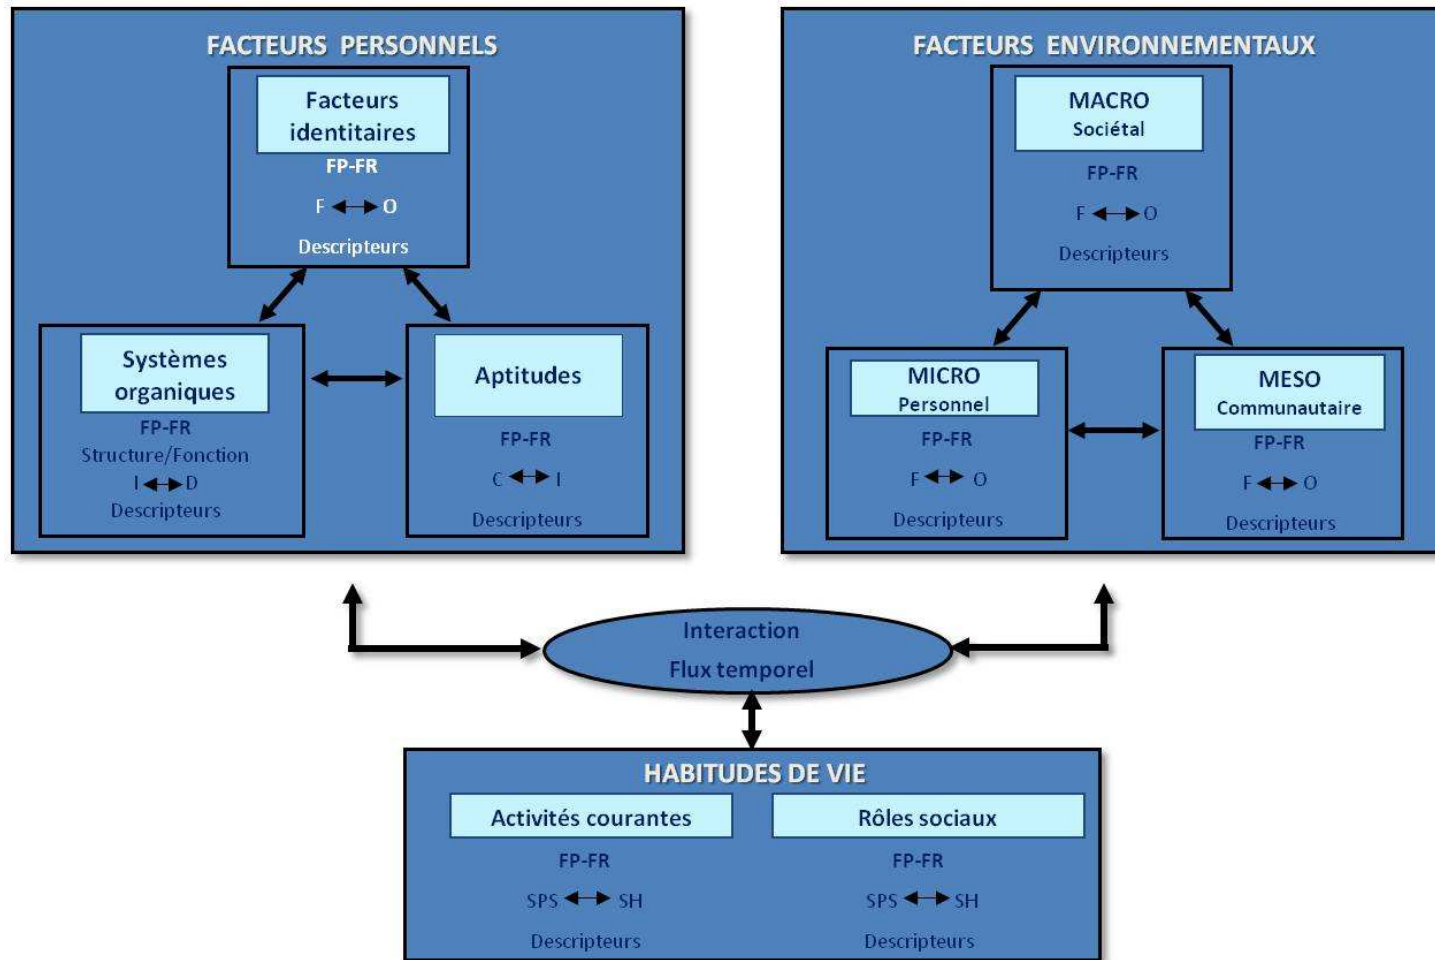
FACTEURS PERSONNELS

Facteurs identitaires
FP-FR
F ↔ O
Descripteurs

Systèmes organiques
FP-FR
Structure/Fonction
I ↔ D
Descripteurs

Aptitudes
FP-FR
C ↔ I
Descripteurs

FACTEURS ENVIRONNEMENTAUX

MACRO
Sociétal
FP-FR
F ↔ O
Descripteurs

MICRO
Personnel
FP-FR
F ↔ O
Descripteurs

MESO
Communautaire
FP-FR
F ↔ O
Descripteurs

Interaction
Flux temporel

HABITUDES DE VIE

Activités courantes
FP-FR
SPS ↔ SH
Descripteurs

Rôles sociaux
FP-FR
SPS ↔ SH
Descripteurs